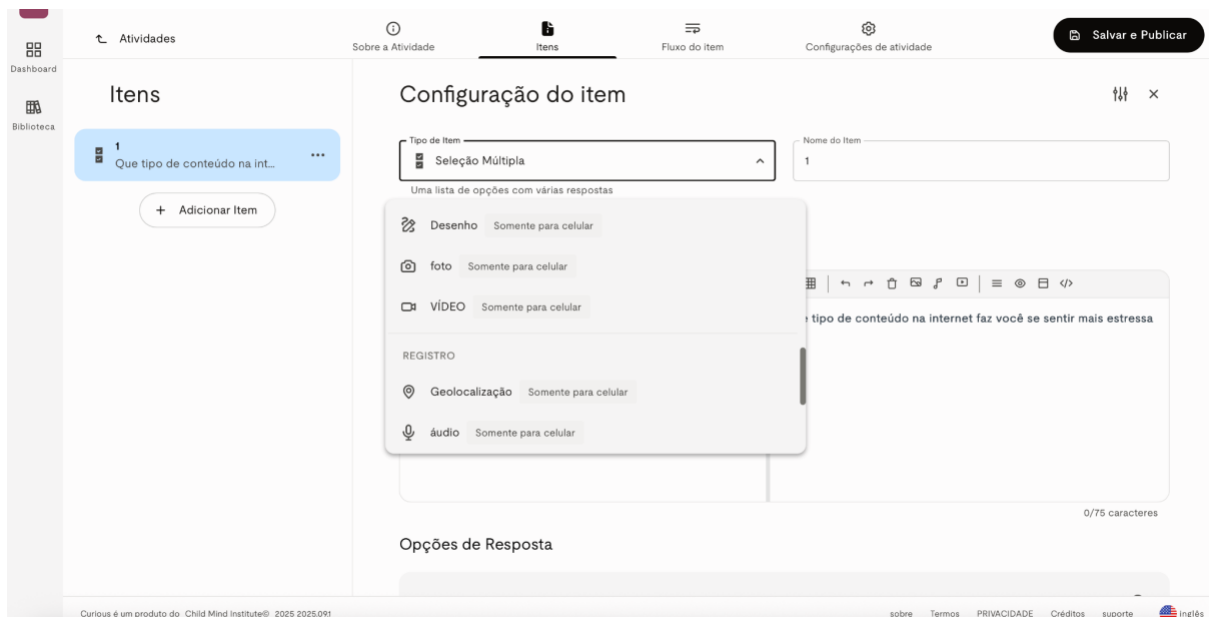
Dashboard

Biblioteca

Atividades

Sobre a Atividade

Itens

Fluxo do item

Configurações de atividade

Salvar e Publicar

Itens

1
Que tipo de conteúdo na int...

+ Adicionar Item

Configuração do item

Tipo de Item
Seleção Múltipla

Uma lista de opções com várias respostas

Nome do Item
1

Desenho Somente para celular

foto Somente para celular

VÍDEO Somente para celular

REGISTRO

Geolocalização Somente para celular

áudio Somente para celular

e tipo de conteúdo na internet faz você se sentir mais estressa

0/75 caracteres

Opções de Resposta

Curious é um produto do Child Mind Institute© 2025 2025.091

sobre Termos PRIVACIDADE Créditos suporte inglês